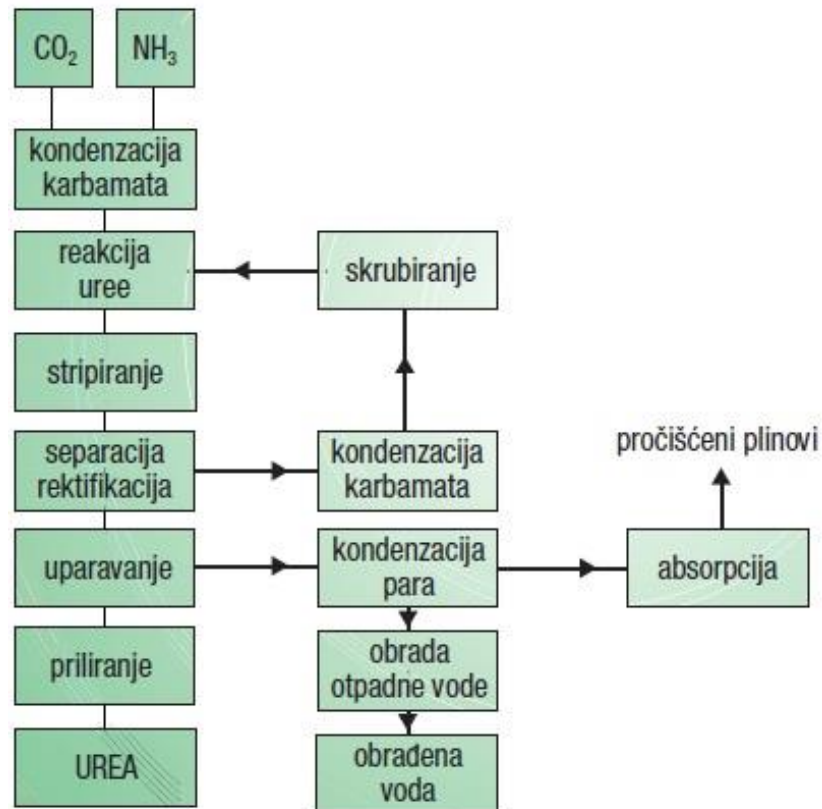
$CO_2$

$NH_3$

kondenzacija karbamata

reakcija uree

skrubiranje

stripiranje

separacija rektifikacija

kondenzacija karbamata

pročišćeni plinovi

uparavanje

kondenzacija para

absorpcija

priliranje

obrada otpadne vode

UREA

obrađena voda